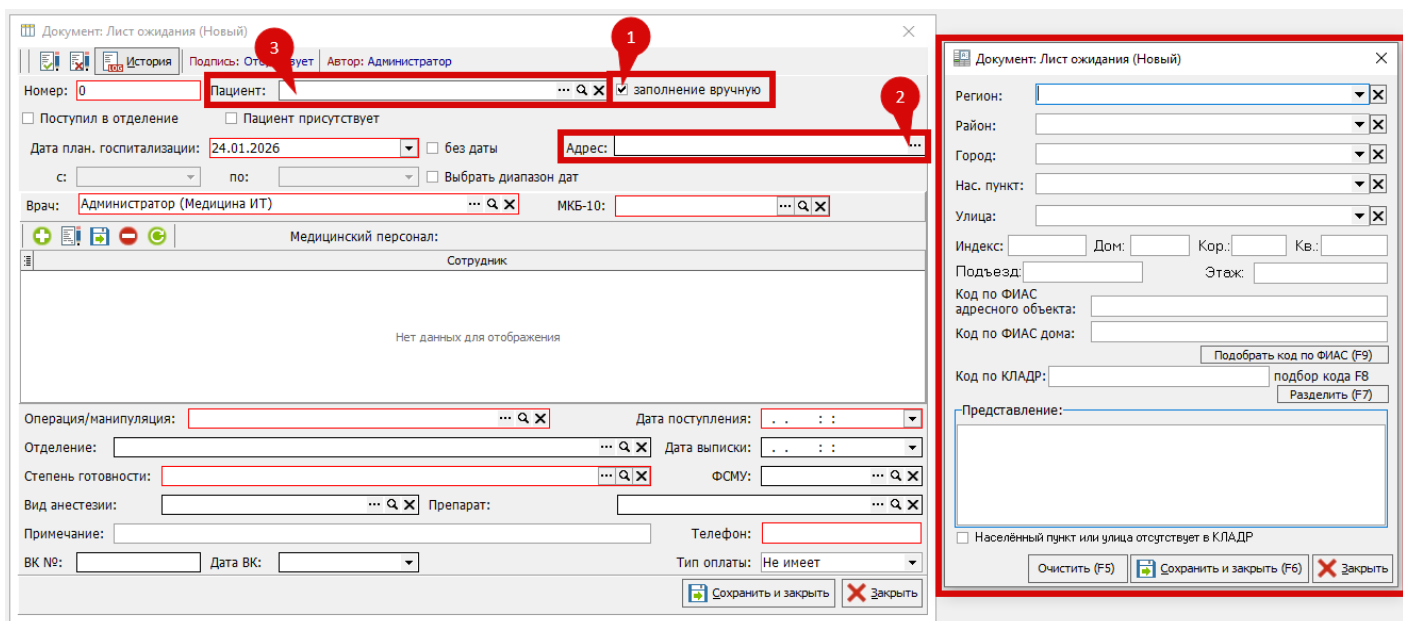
Документ: Лист ожидания (Новый)

История | Подпись: Отсутствует | Автор: Администратор

3

1

Номер: 0

Пациент: ...

заполнение вручную

Поступил в отделение

Пациент присутствует

2

Дата план. госпитализации: 24.01.2026

без даты

Адрес: ...

с:

по:

Выбрать диапазон дат

Врач: Администратор (Медицина ИТ) ...

МКБ-10: ...

Медицинский персонал:

Сотрудник

Нет данных для отображения

Операция/манипуляция: ...

Дата поступления: . . : :

Отделение: ...

Дата выписки: . . : :

Степень готовности: ...

ФСМУ: ...

Вид анестезии: ...

Препарат: ...

Примечание:

Телефон:

ВК №:

Дата ВК:

Тип оплаты: Не имеет

Сохранить и закрыть

Закрыть

Документ: Лист ожидания (Новый)

Регион:

Район:

Город:

Нас. пункт:

Улица:

Индекс:

Дом:

Кор.:

Кв.:

Подъезд:

Этаж:

Код по ФИАС адресного объекта:

Код по ФИАС дома:

Подобрать код по ФИАС (F9)

Код по КЛАДР:

подбор кода F8

Разделить (F7)

Представление:

Населённый пункт или улица отсутствует в КЛАДР

Очистить (F5)

Сохранить и закрыть (F6)

Закрыть